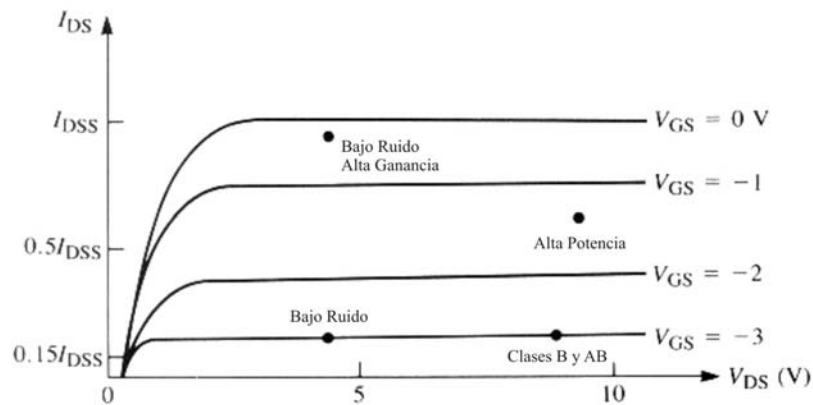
$I_{DS}$

$I_{DSS}$

$0.5I_{DSS}$

$0.15I_{DSS}$

Bajo Ruido
Alta Ganancia

Alta Potencia

Bajo Ruido

Clases B y AB

$V_{GS} = 0$ V

$V_{GS} = -1$

$V_{GS} = -2$

$V_{GS} = -3$

0

5

10

$V_{DS}$ (V)